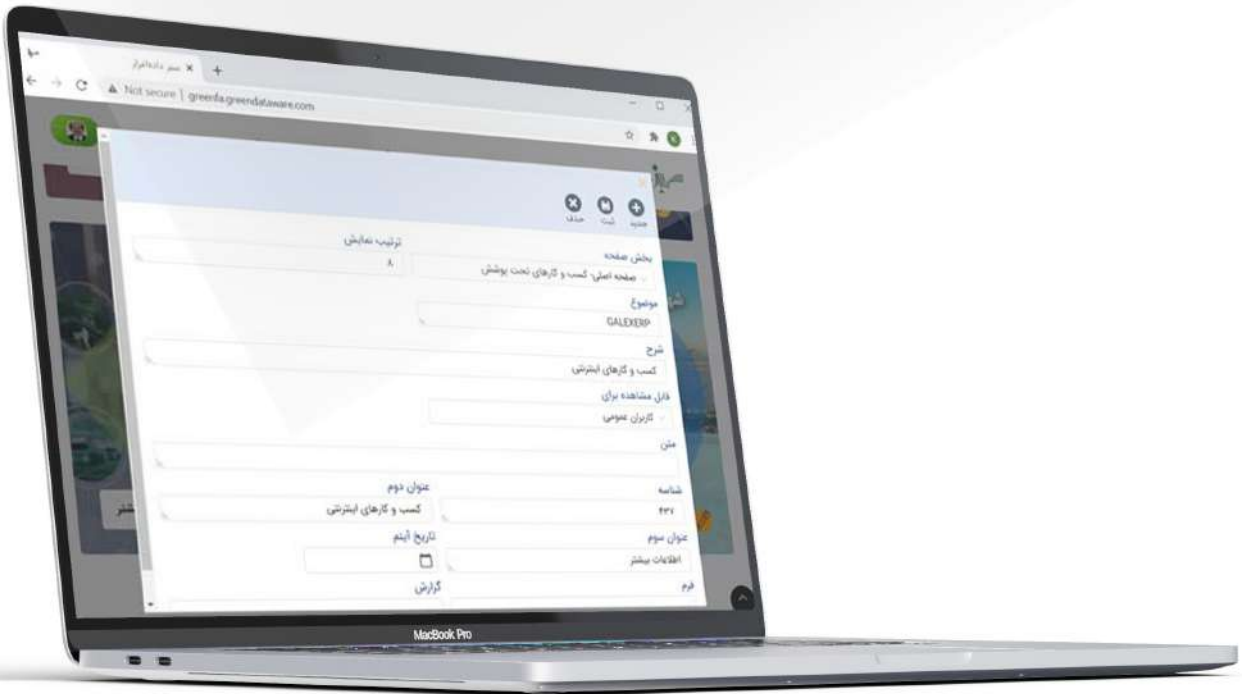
سبز داده‌افزار
Not secure | greenfa.greendataware.com

جدید ثبت حذف

بخش صفحه
صفحه اصلی- کسب و کارهای تحت پوشش
ترتیب نمایش
۸
موضوع
GALEXERP
شرح
کسب و کارهای اینترنتی
قابل مشاهده برای
کاربران عمومی
متن
شناسه
۴۳۷
عنوان دوم
کسب و کارهای اینترنتی
عنوان سوم
اطلاعات بیشتر
تاریخ آیتم
فرم
گزارش

MacBook Pro